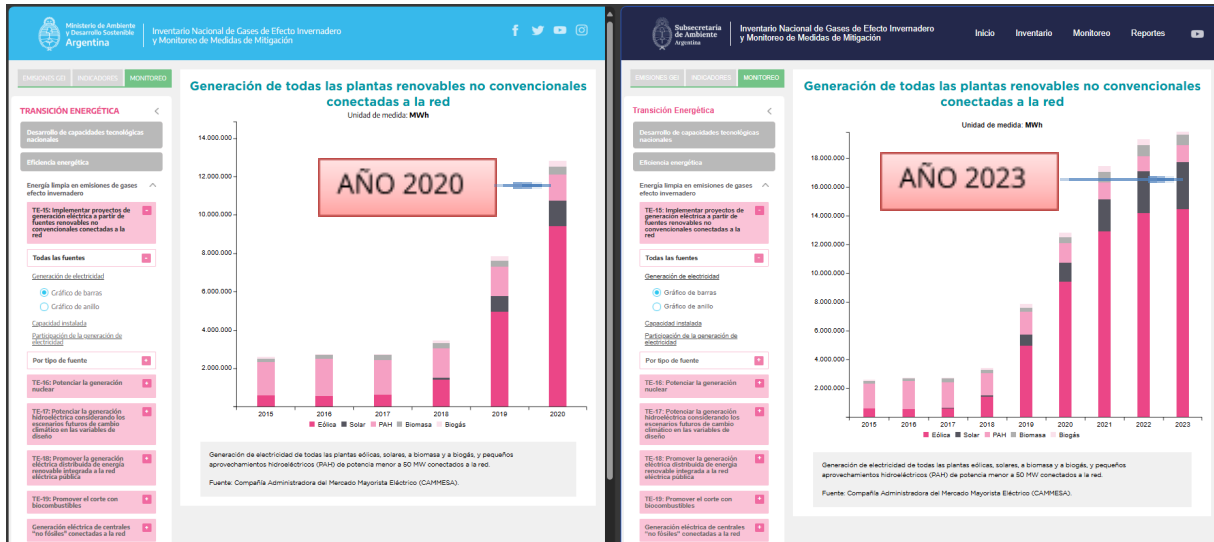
Ministerio de Ambiente y Desarrollo Sostenible Argentina

Inventario Nacional de Gases de Efecto Invernadero y Monitoreo de Medidas de Mitigación

EMISIONES GEI INDICADORES MONITOREO

TRANSICIÓN ENERGÉTICA

Desarrollo de capacidades tecnológicas nacionales

Eficiencia energética

Energía limpia en emisiones de gases efecto invernadero

TE-15: Implementar proyectos de generación eléctrica a partir de fuentes renovables no convencionales conectadas a la red

Todas las fuentes

Generación de electricidad

Gráfico de barras

Gráfico de anillo

Capacidad instalada

Participación de la generación de electricidad

Por tipo de fuente

TE-16: Potenciar la generación nuclear

TE-17: Potenciar la generación hidroeléctrica considerando los escenarios futuros de cambio climático en las variables de diseño

TE-18: Promover la generación eléctrica distribuida de energía renovable integrada a la red eléctrica pública

TE-19: Promover el corte con biocombustibles

Generación eléctrica de centrales "no fósiles" conectadas a la red

Generación de todas las plantas renovables no convencionales conectadas a la red

Unidad de medida: MWh

AÑO 2020

14.000.000
12.000.000
10.000.000
8.000.000
6.000.000
4.000.000
2.000.000

2015 2016 2017 2018 2019 2020

Eólica Solar PAH Biomasa Biogás

Generación de electricidad de todas las plantas eólicas, solares, a biomasa y a biogás, y pequeños aprovechamientos hidroeléctricos (PAH) de potencia menor a 50 MW conectados a la red.

Fuente: Compañía Administradora del Mercado Mayorista Eléctrico (CAMMESA).

Subsecretaría de Ambiente Argentina

Inventario Nacional de Gases de Efecto Invernadero y Monitoreo de Medidas de Mitigación

Inicio Inventario Monitoreo Reportes

EMISIONES GEI INDICADORES MONITOREO

Transición Energética

Desarrollo de capacidades tecnológicas nacionales

Eficiencia energética

Energía limpia en emisiones de gases efecto invernadero

TE-15: Implementar proyectos de generación eléctrica a partir de fuentes renovables no convencionales conectadas a la red

Todas las fuentes

Generación de electricidad

Gráfico de barras

Gráfico de anillo

Capacidad instalada

Participación de la generación de electricidad

Por tipo de fuente

TE-16: Potenciar la generación nuclear

TE-17: Potenciar la generación hidroeléctrica considerando los escenarios futuros de cambio climático en las variables de diseño

TE-18: Promover la generación eléctrica distribuida de energía renovable integrada a la red eléctrica pública

TE-19: Promover el corte con biocombustibles

Generación eléctrica de centrales "no fósiles" conectadas a la red

Generación de todas las plantas renovables no convencionales conectadas a la red

Unidad de medida: MWh

AÑO 2023

18.000.000
16.000.000
14.000.000
12.000.000
10.000.000
8.000.000
6.000.000
4.000.000
2.000.000

2015 2016 2017 2018 2019 2020 2021 2022 2023

Eólica Solar PAH Biomasa Biogás

Generación de electricidad de todas las plantas eólicas, solares, a biomasa y a biogás, y pequeños aprovechamientos hidroeléctricos (PAH) de potencia menor a 50 MW conectados a la red.

Fuente: Compañía Administradora del Mercado Mayorista Eléctrico (CAMMESA).